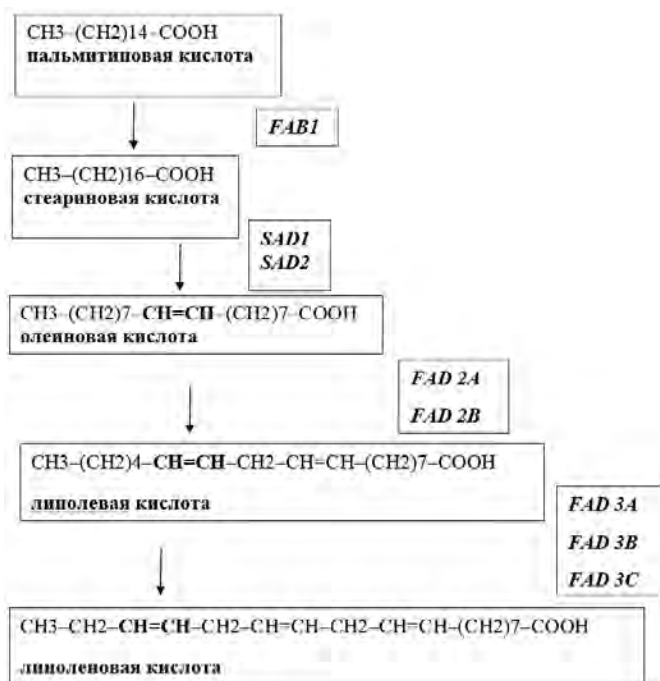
CH3–(CH2)14–COOH
пальмитиновая кислота

FAB1

CH3–(CH2)16–COOH
стеариновая кислота

SAD1
SAD2

CH3–(CH2)7–CH=CH–(CH2)7–COOH
олеиновая кислота

FAD 2A
FAD 2B

CH3–(CH2)4–CH=CH–CH2–CH=CH–(CH2)7–COOH
линолевая кислота

FAD 3A
FAD 3B
FAD 3C

CH3–CH2–CH=CH–CH2–CH=CH–CH2–CH=CH–(CH2)7–COOH
линоленовая кислота